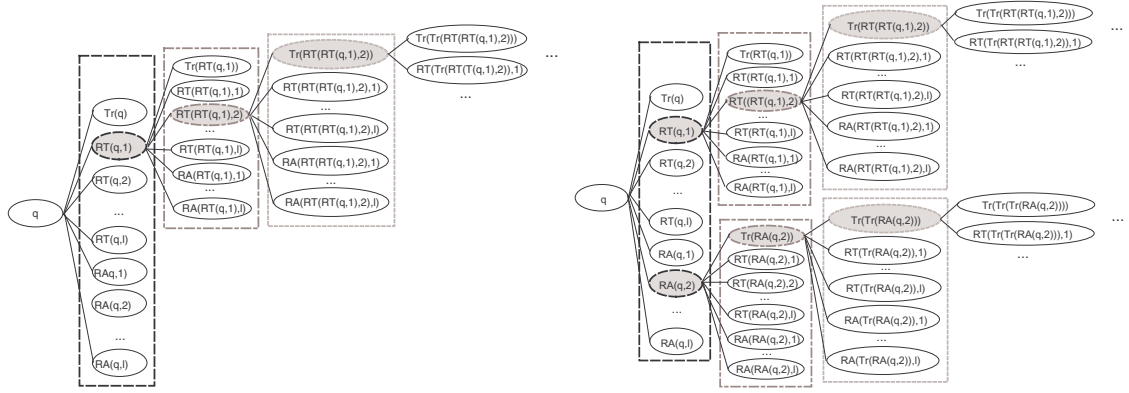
q

Tr(q)
RT(q,1)
RT(q,2)
...
RT(q,l)
RAq,1)
RA(q,2)
...
RA(q,l)

Tr(RT(q,1))
RT(RT(q,1),1)
RT(RT(q,1),2)
...
RT(RT(q,1),l)
RA(RT(q,1),1)
...
RA(RT(q,1),l)

Tr(RT(RT(q,1),2))
RT(RT(RT(q,1),2),1)
...
RT(RT(RT(q,1),2),l)
RA(RT(RT(q,1),2),1)
...
RA(RT(RT(q,1),2),l)

Tr(Tr(RT(RT(q,1),2)))
RT(Tr(RT(T(q,1),2)),1)
...

...

q

Tr(q)
RT(q,1)
RT(q,2)
...
RT(q,l)
RA(q,1)
RA(q,2)
...
RA(q,l)

Tr(RT(q,1))
RT(RT(q,1),1)
RT((RT(q,1),2)
...
RT(RT(q,1),l)
RA(RT(q,1),1)
...
RA(RT(q,1),l)

Tr(RT(RT(q,1),2))
RT(RT(RT(q,1),2),1)
...
RT(RT(RT(q,1),2),l)
RA(RT(RT(q,1),2),1)
...
RA(RT(RT(q,1),2),l)

Tr(Tr(RT(RT(q,1),2)))
RT(Tr(RT(RT(q,1),2)),1)
...

...

Tr(RA(q,2))
RT(RA(q,2),1)
RT(RA(q,2),2)
...
RT(RA(q,2),l)
RA(RA(q,2),1)
...
RA(RA(q,2),l)

Tr(Tr(RA(q,2)))
RT(Tr(RA(q,2)),1)
...
RT(Tr(RA(q,2)),l)
RA(Tr(RA(q,2)),1)
...
RA(Tr(RA(q,2)),l)

Tr(Tr(Tr(RA(q,2))))
RT(Tr(Tr(RA(q,2))),1)
...

...